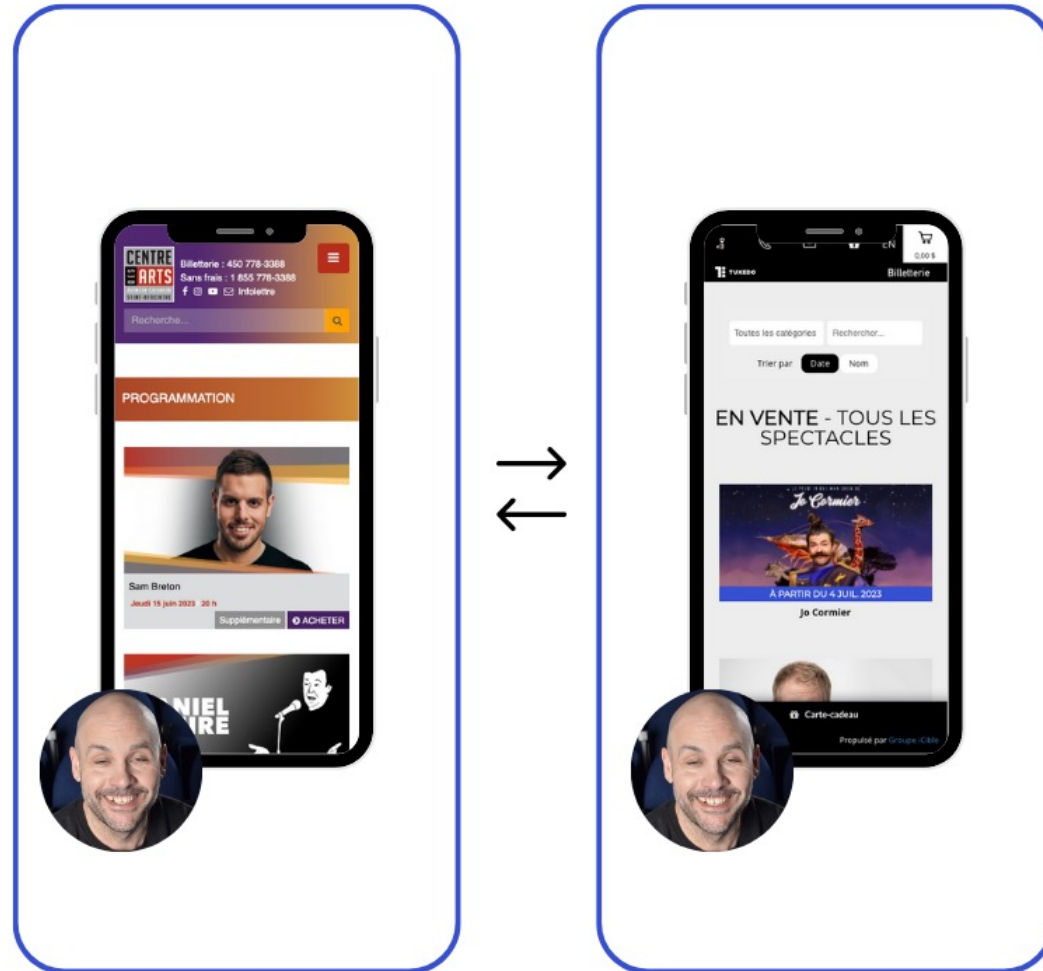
CENTRE DES ARTS

Billetterie : 450 778-3388
Sans frais : 1 855 778-3388
Infolettre

Recherche...

PROGRAMMATION

Sam Breton
Jeudi 15 juin 2023 20 h
Supplémentaire ACHETER

NIEL
IRE

EN
0,00 $
TUXEDO Billetterie

Toutes les catégories Rechercher...
Trier par Date Nom

EN VENTE - TOUS LES SPECTACLES

Jo Cormier
À PARTIR DU 4 JUIL. 2023
Jo Cormier

Carte-cadeau
Propulsé par Groupe iCible